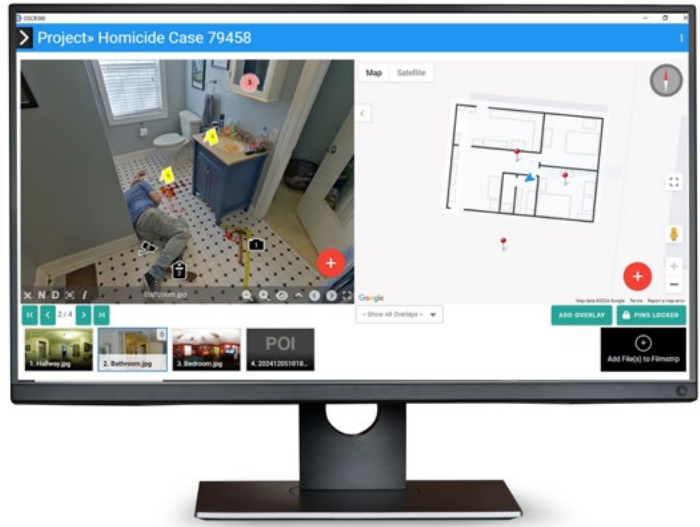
OSCR360

Project» Homicide Case 79458

Map Satellite

Bathroom.jpg

2 / 4

~ Show All Overlays ~

ADD OVERLAY

PINS LOCKED

1. Hallway.jpg

2. Bathroom.jpg

3. Bedroom.jpg

POI

4. 202412051018...

Add File(s) to Filmstrip

Google

Map data ©2024 Google Terms Report a map error